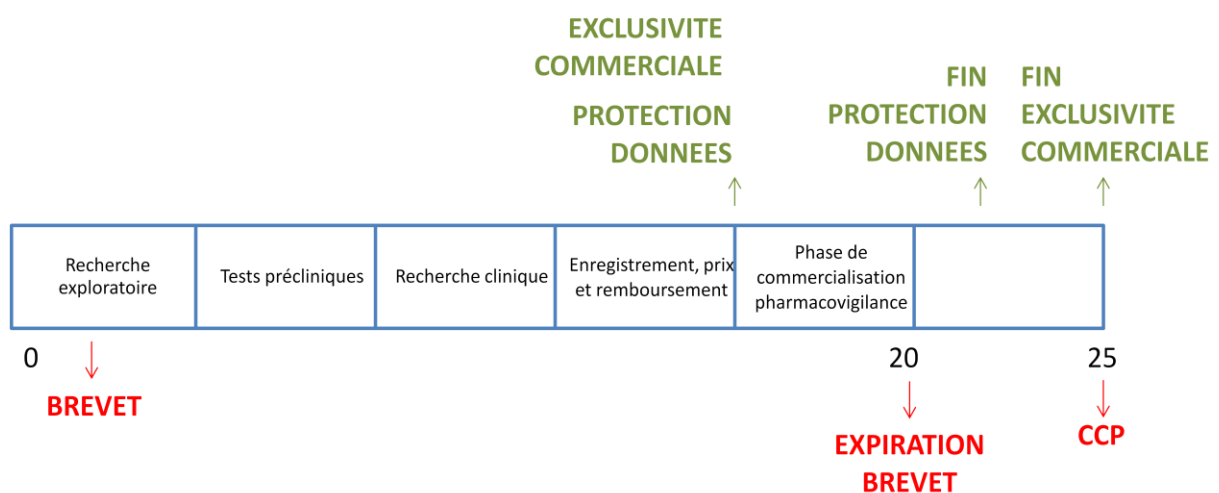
EXCLUSIVITE COMMERCIALE

PROTECTION DONNEES

FIN PROTECTION DONNEES

FIN EXCLUSIVITE COMMERCIALE

| Recherche exploratoire | Tests précliniques | Recherche clinique | Enregistrement, prix et remboursement | Phase de commercialisation pharmacovigilance | |
|---|---|---|---|---|---|

0

BREVET

20

EXPIRATION BREVET

25

CCP